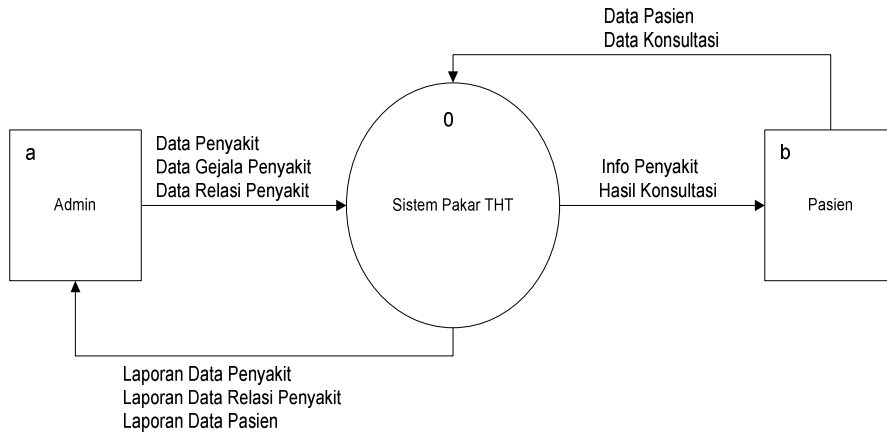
Data Pasien
Data Konsultasi

a

Admin

Data Penyakit
Data Gejala Penyakit
Data Relasi Penyakit

0

Sistem Pakar THT

Info Penyakit
Hasil Konsultasi

b

Pasien

Laporan Data Penyakit
Laporan Data Relasi Penyakit
Laporan Data Pasien